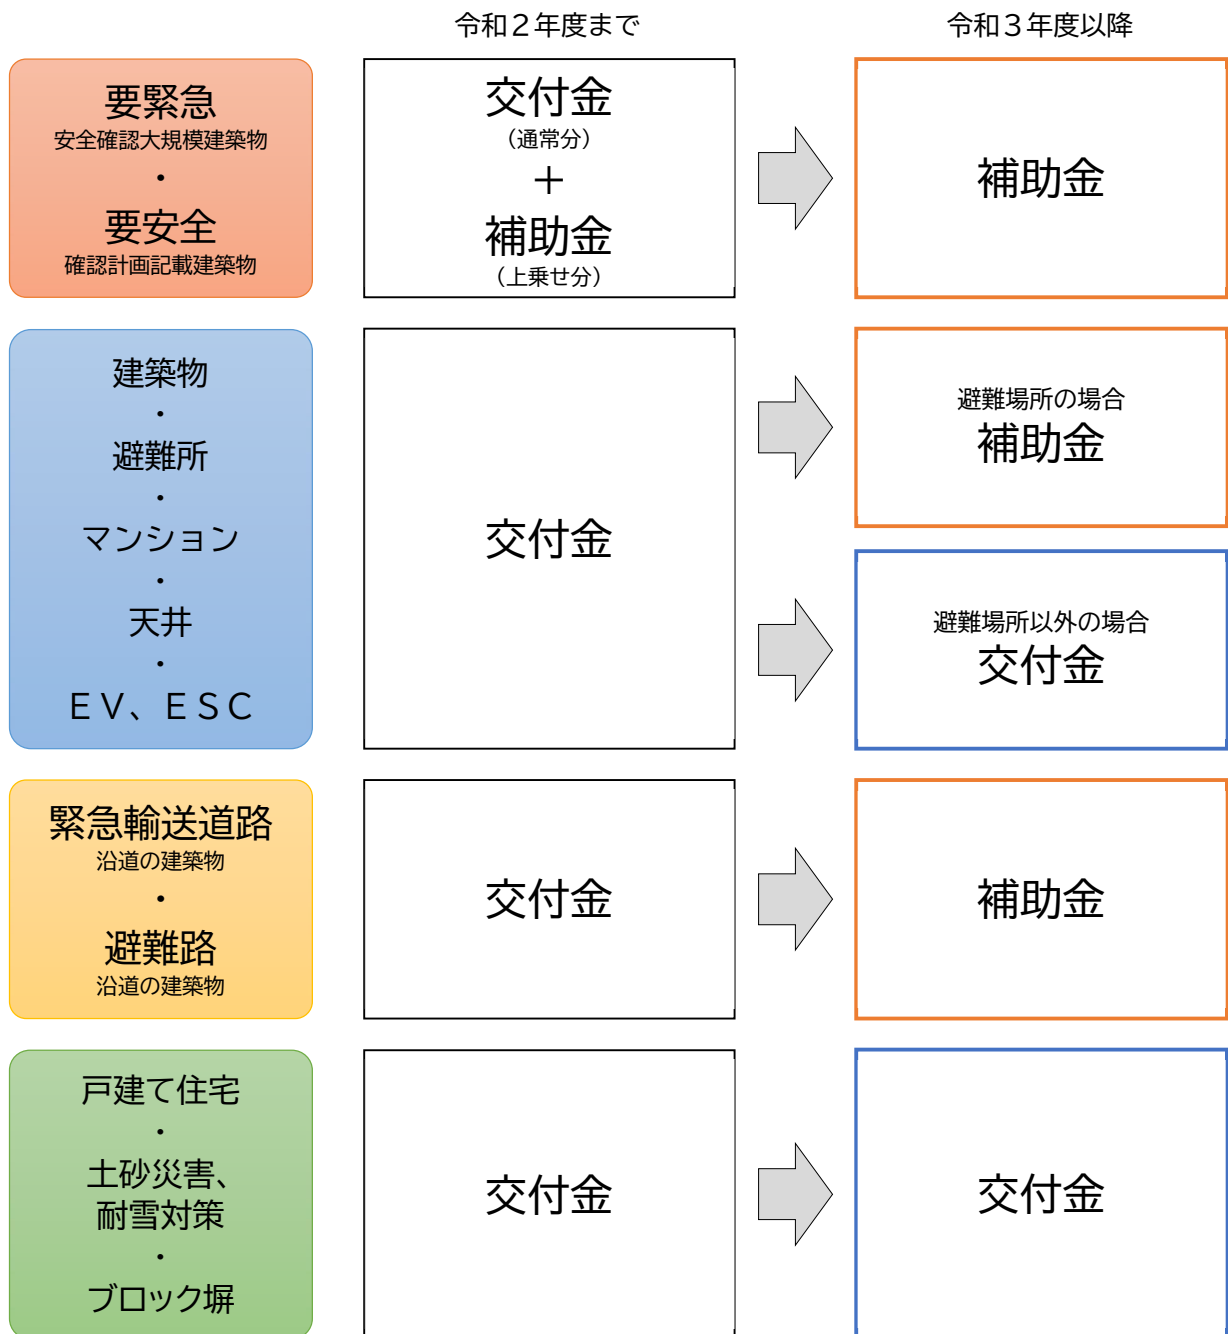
令和２年度まで

令和３年度以降

要緊急
安全確認大規模建築物
・
要安全
確認計画記載建築物

交付金
（通常分）
＋
補助金
（上乗せ分）

補助金

建築物
・
避難所
・
マンション
・
天井
・
ＥＶ、ＥＳＣ

交付金

避難場所の場合
補助金

避難場所以外の場合
交付金

緊急輸送道路
沿道の建築物
・
避難路
沿道の建築物

交付金

補助金

戸建て住宅
・
土砂災害、
耐雪対策
・
ブロック塀

交付金

交付金